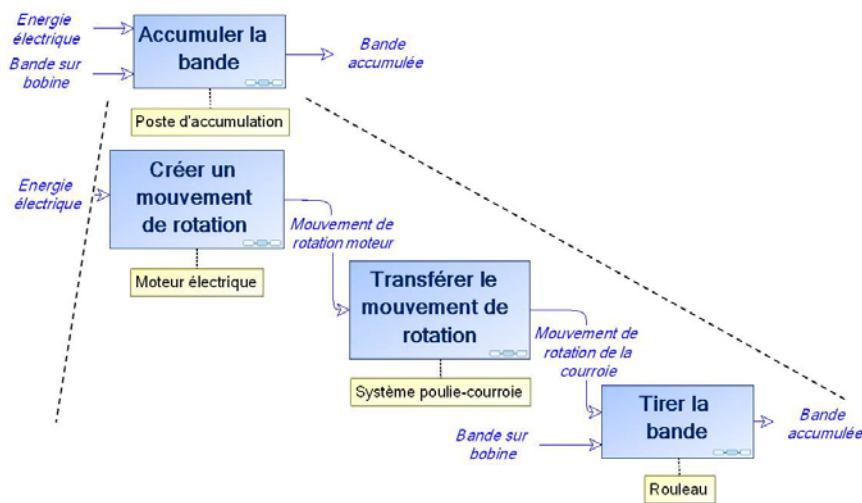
Energie électrique

Bande sur bobine

Accumuler la bande

Bande accumulée

Poste d'accumulation

Energie électrique

Créer un mouvement de rotation

Mouvement de rotation moteur

Moteur électrique

Transférer le mouvement de rotation

Mouvement de rotation de la courroie

Système poulie-courroie

Bande sur bobine

Tirer la bande

Bande accumulée

Rouleau